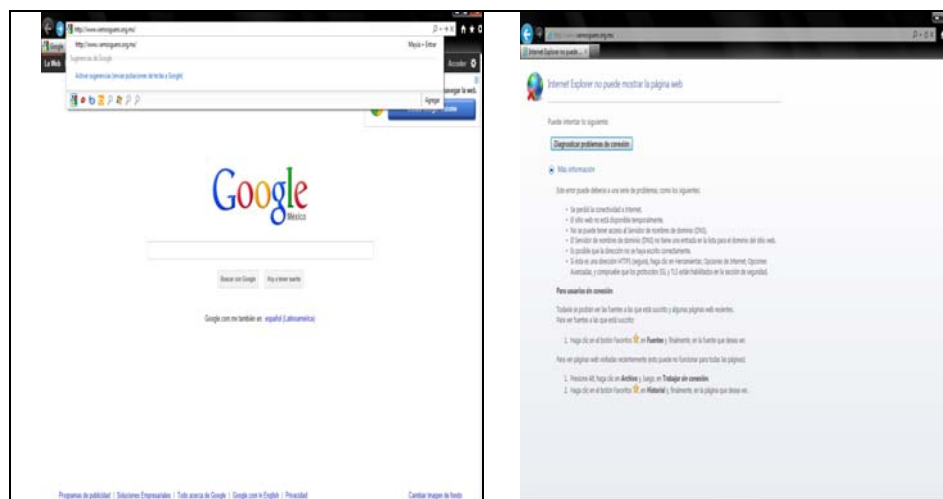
http://www.semoguero.org.mx/

http://www.semoguero.org.mx/

Mayús + Enter

Sugerencias de Google

Activar sugerencias (enviar pulsaciones de teclas a Google)

Agregar

Google

La Web

Acceder

navegar la web.

Google
México

Buscar con Google

Voy a tener suerte

Google.com.mx también en: español (Latinoamérica)

Programas de publicidad | Soluciones Empresariales | Todo acerca de Google | Google.com in English | Privacidad

Cambiar imagen de fondo

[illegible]semoguero.org.mx

Internet Explorer no puede...

Internet Explorer no puede mostrar la página web

Puede intentar lo siguiente:

Diagnosticar problemas de conexión

Más información

Este error puede deberse a una serie de problemas, como los siguientes:

• Se perdió la conectividad a Internet.
• El sitio web no está disponible temporalmente.
• No se puede tener acceso al Servidor de nombres de dominio (DNS).
• El Servidor de nombres de dominio (DNS) no tiene una entrada en la lista para el dominio del sitio web.
• Es posible que la dirección no se haya escrito correctamente.
• Si ésta es una dirección HTTPS (segura), haga clic en Herramientas, Opciones de Internet, Opciones Avanzadas, y compruebe que los protocolos SSL y TLS están habilitados en la sección de seguridad.

Para usuarios sin conexión

Todavía se podrán ver las fuentes a las que está suscrito y algunas páginas web recientes.
Para ver fuentes a las que está suscrito:

1. Haga clic en el botón Favoritos, en Fuentes y, finalmente, en la fuente que desea ver.

Para ver páginas web visitadas recientemente (esto puede no funcionar para todas las páginas):

1. Presione Alt, haga clic en Archivo y, luego, en Trabajar sin conexión.
2. Haga clic en el botón Favoritos, en Historial y, finalmente, en la página que desea ver.